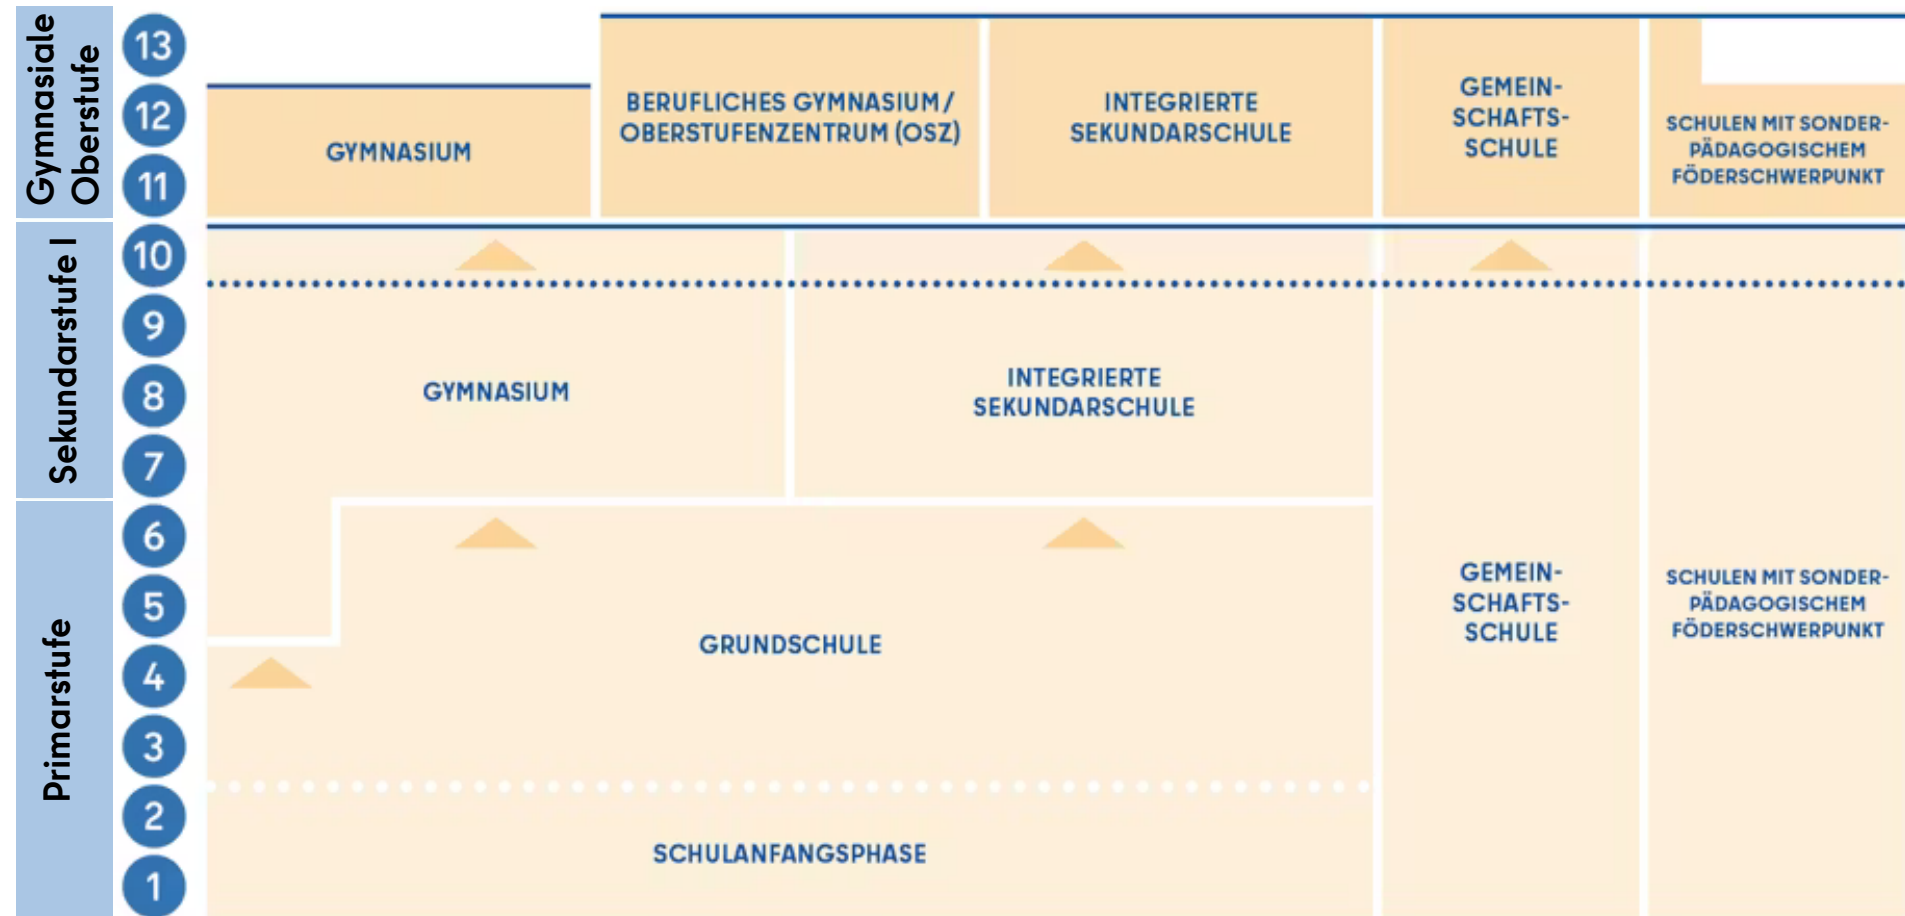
Gymnasiale Oberstufe

Sekundarstufe I

Primarstufe

13
12
11
10
9
8
7
6
5
4
3
2
1

GYMNASIUM

BERUFLICHES GYMNASIUM / OBERSTUFENZENTRUM (OSZ)

INTEGRIERTE SEKUNDARSCHULE

GEMEINSCHAFTSSCHULE

SCHULEN MIT SONDERPÄDAGOGISCHEM FÖDERSCHWERPUNKT

GYMNASIUM

INTEGRIERTE SEKUNDARSCHULE

GRUNDSCHULE

SCHULANFANGSPHASE

GEMEINSCHAFTSSCHULE

SCHULEN MIT SONDERPÄDAGOGISCHEM FÖDERSCHWERPUNKT